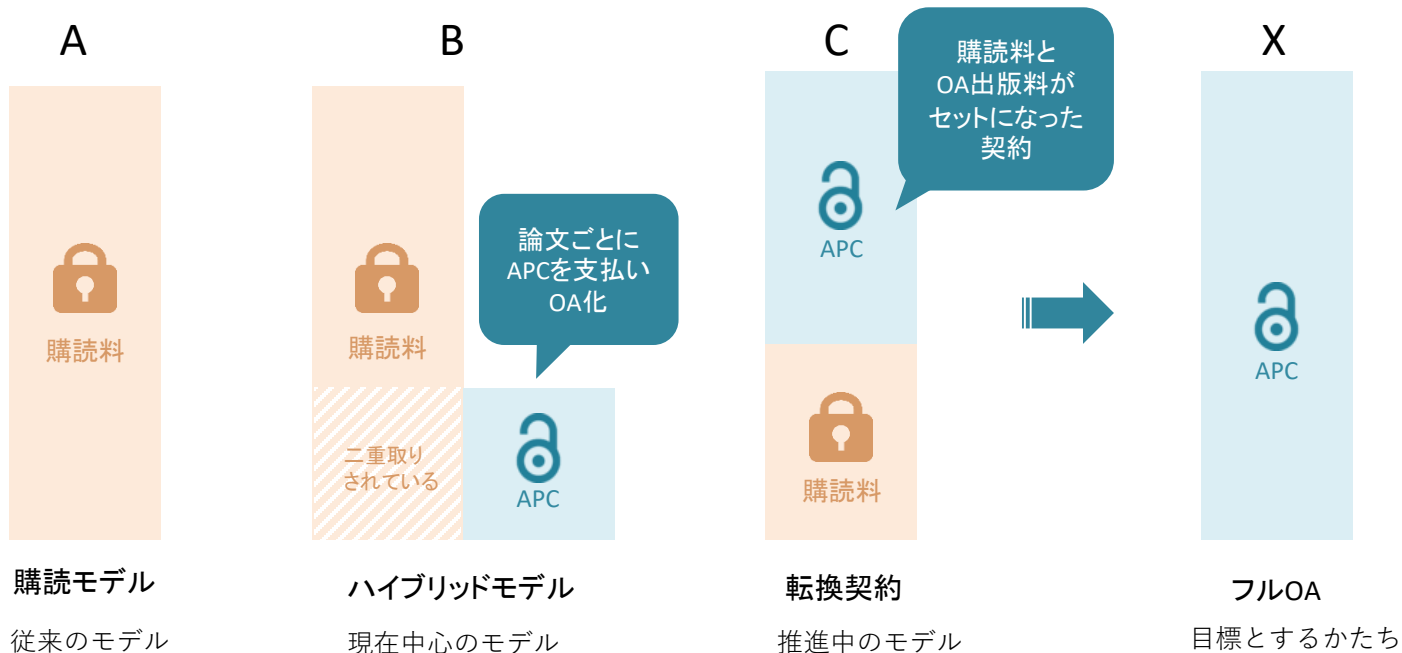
A

購読料

購読モデル

従来のモデル

B

購読料

二重取りされている

論文ごとにAPCを支払いOA化

APC

ハイブリッドモデル

現在中心のモデル

C

購読料とOA出版料がセットになった契約

APC

購読料

転換契約

推進中のモデル

X

APC

フルOA

目標とするかたち